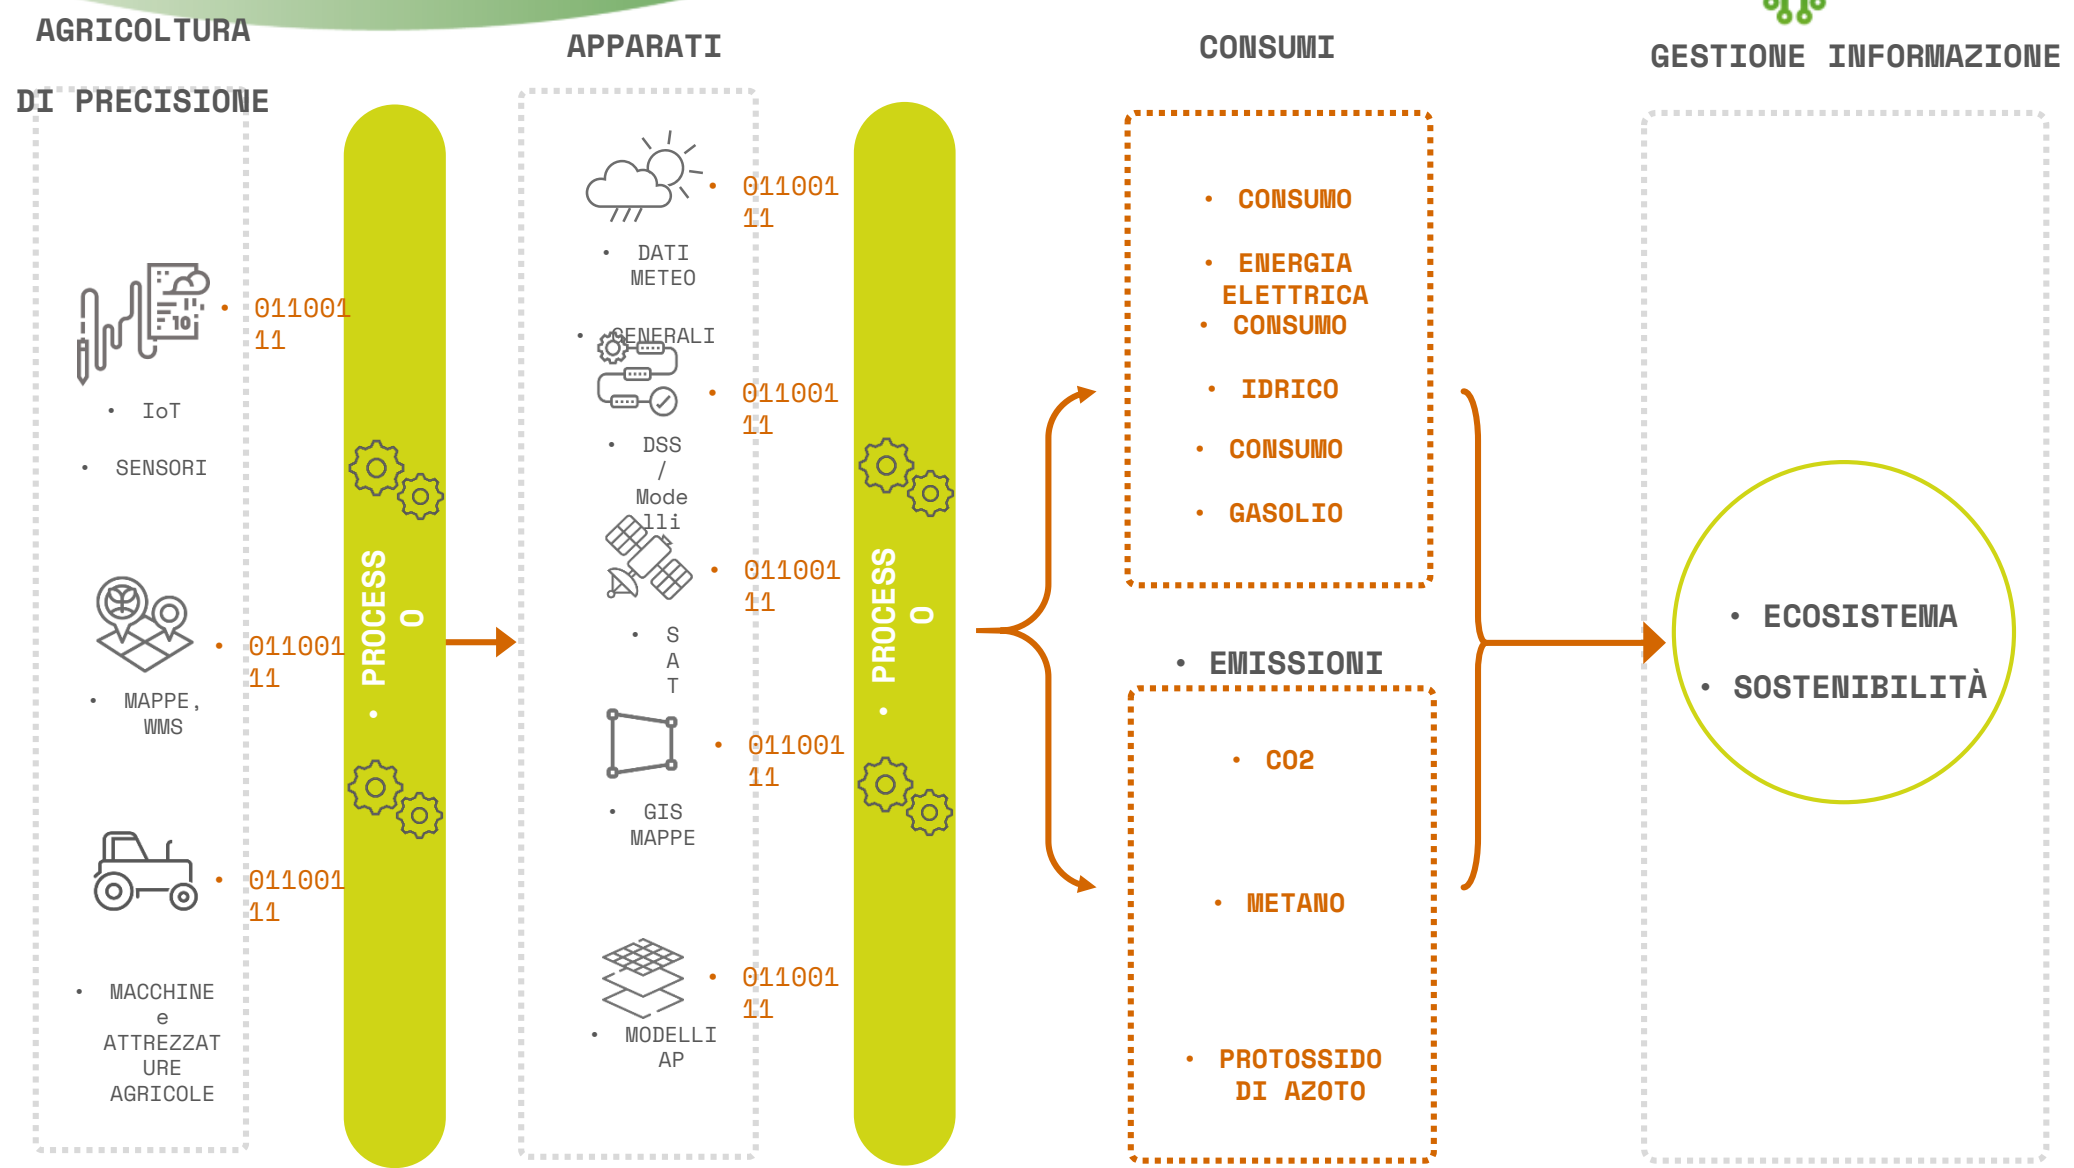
AGRICOLTURA

DI PRECISIONE

APPARATI

CONSUMI

GESTIONE INFORMAZIONE

• 011001 11

• IoT

• SENSORI

• 011001 11

• MAPPE, WMS

• 011001 11

• MACCHINE e ATTREZZATURE AGRICOLE

• PROCESSO

• 011001 11

• DATI METEO

• GENERALI

• 011001 11

• DSS / Modelli

• 011001 11

• SAT

• 011001 11

• GIS MAPPE

• 011001 11

• MODELLI AP

• PROCESSO

• CONSUMO

• ENERGIA ELETTRICA

• CONSUMO

• IDRICO

• CONSUMO

• GASOLIO

• EMISSIONI

• CO2

• METANO

• PROTOSSIDO DI AZOTO

• ECOSISTEMA

• SOSTENIBILITÀ